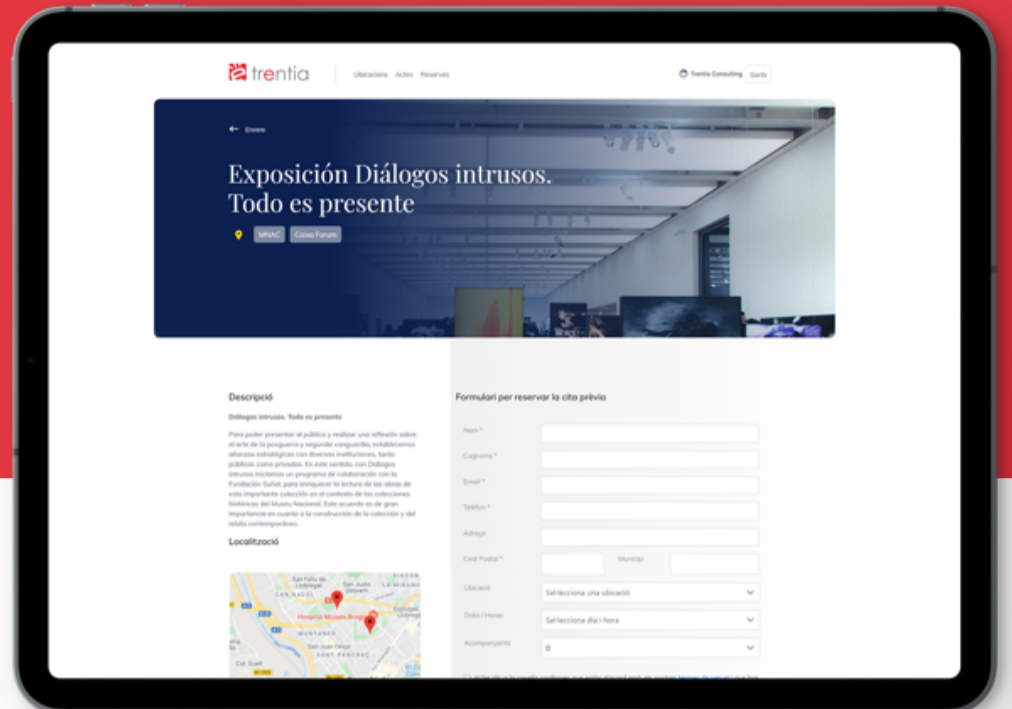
trentia

Ubicacions Actes Reserves

Trentia Consulting Sortir

Enrere

Exposición Diálogos intrusos. Todo es presente

MNAC Caixa Forum

Descripció

Diálogos intrusos. Todo es presente

Para poder presentar al público y realizar una reflexión sobre el arte de la posguerra y segunda vanguardia, establecemos alianzas estratégicas con diversas instituciones, tanto públicas como privadas. En este sentido, con Diálogos intrusos iniciamos un programa de colaboración con la Fundación Suñol, para enriquecer la lectura de las obras de esta importante colección en el contexto de las colecciones históricas del Museu Nacional. Este acuerdo es de gran importancia en cuanto a la construcción de la colección y del relato contemporáneo.

Localització

Sant Feliu de Llobregat
Sant Just Desvern
Esplugues de Llobregat
Hospital Moisès Broggi
MUNTANER
SANT PANCRAÇ
San Juan Despí
Col. Güell

Formulari per reservar la cita prèvia

Nom *

Cognoms *

Email *

Telèfon *

Adreça

Codi Postal *

Municipi

Ubicació

Sel·lecciona una ubicació

Data i Horari

Sel·lecciona dia i hora

Acompanyants

0

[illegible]